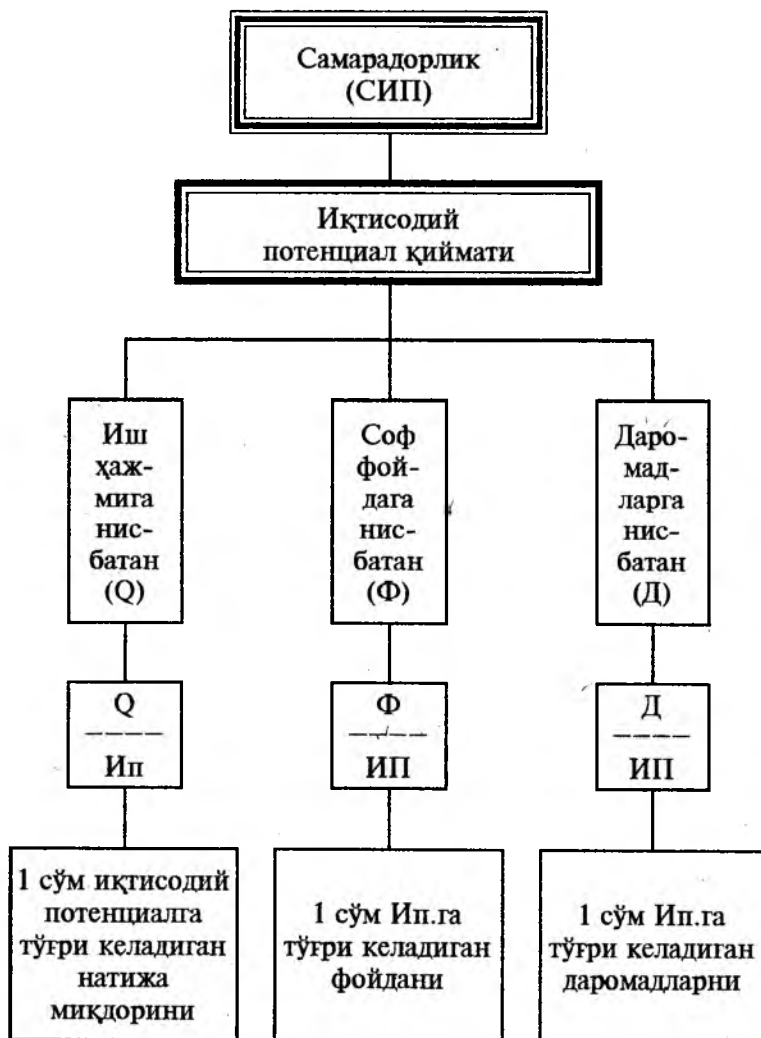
Самарадорлик (СИП)

Иқтисодий потенциал қиймати

Иш ҳажмига нисбатан (Q)

Соф фойдага нисбатан (Ф)

Даромадларга нисбатан (Д)

$\frac{Q}{Ип}$

$\frac{Ф}{ИП}$

$\frac{Д}{ИП}$

1 сўм иқтисодий потенциалга тўғри келадиган натижа миқдорини

1 сўм Ип.га тўғри келадиган фойдани

1 сўм Ип.га тўғри келадиган даромадларни